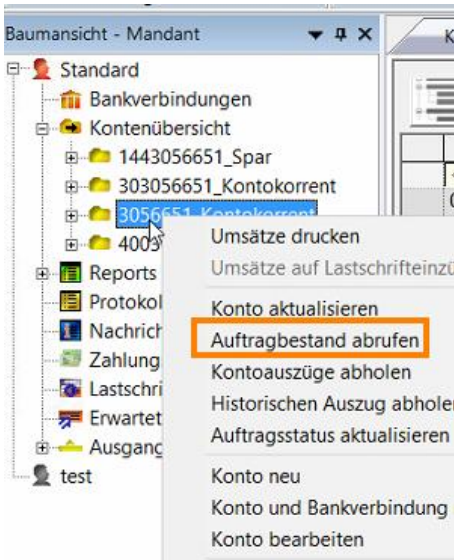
Baumansicht - Mandant

Standard
Bankverbindungen
Kontenübersicht
1443056651_Spar
303056651_Kontokorrent
3056651_Kontokorrent
4003
Reports
Protokol
Nachrich
Zahlung
Lastschri
Erwartet
Ausganc
test

K

Umsätze drucken
Umsätze auf Lastschrifteinzü
Konto aktualisieren
Auftragbestand abrufen
Kontoauszüge abholen
Historischen Auszug abholen
Auftragsstatus aktualisieren
Konto neu
Konto und Bankverbindung
Konto bearbeiten